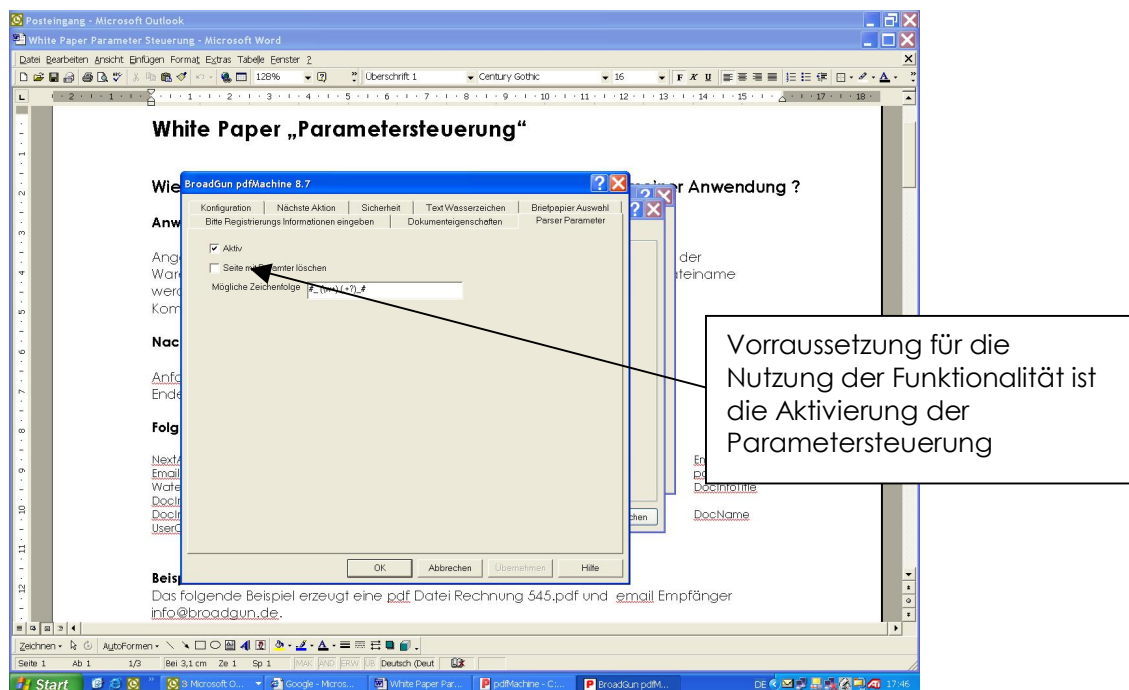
Posteingang - Microsoft Outlook

White Paper Parameter Steuerung - Microsoft Word

Datei Bearbeiten Ansicht Einfügen Format Extras Tabelle Fenster ?

128%

Überschrift 1

Century Gothic

16

White Paper „Parametersteuerung"

Wie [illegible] r Anwendung ?

Anw

Ang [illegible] der

War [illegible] teiname

wer

Kom

Nac

Anfo

Ende

Folg

NextA

Email

Wate

DocIr

DocIr

UserC

Beisp

Das folgende Beispiel erzeugt eine pdf Datei Rechnung 545.pdf und email Empfänger info@broadgun.de.

En

DocInfoTitle

DocName

BroadGun pdfMachine 8.7

Konfiguration | Nächste Aktion | Sicherheit | Text Wasserzeichen | Briefpapier Auswahl

Bitte Registrierungs Informationen eingeben | Dokumenteigenschaften | Parser Parameter

Aktiv

Seite mit Parameter löschen

Mögliche Zeichenfolge #_(\w+)_(.+?)_#

OK | Abbrechen | Übernehmen | Hilfe

Vorraussetzung für die Nutzung der Funktionalität ist die Aktivierung der Parametersteuerung

Zeichnen | AutoFormen

Seite 1 | Ab 1 | 1/3 | Bei 3,1 cm | Ze 1 | Sp 1 | MAK | ÄND | ERW | ÜB | Deutsch (Deut

Start | 3 Microsoft O... | Google - Micros... | White Paper Par... | pdfMachine - C:... | BroadGun pdfM... | DE | 17:46